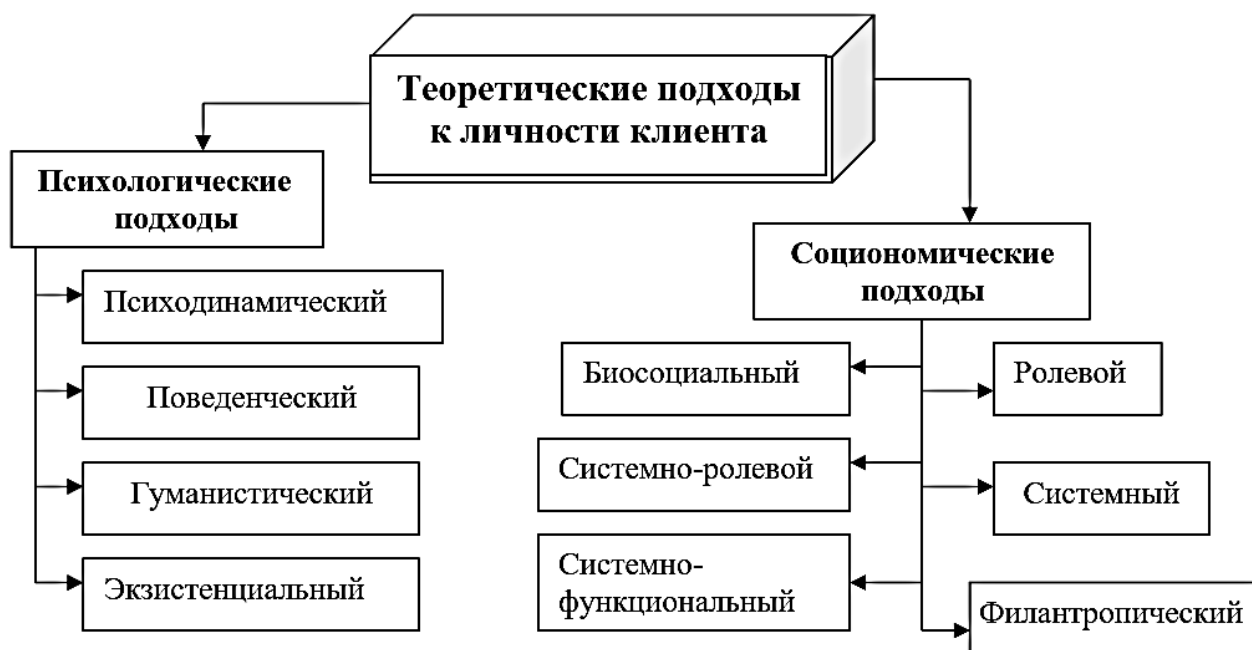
Теоретические подходы к личности клиента

Психологические подходы

Психодинамический

Поведенческий

Гуманистический

Экзистенциальный

Социономические подходы

Биосоциальный

Ролевой

Системно-ролевой

Системный

Системно-функциональный

Филантропический